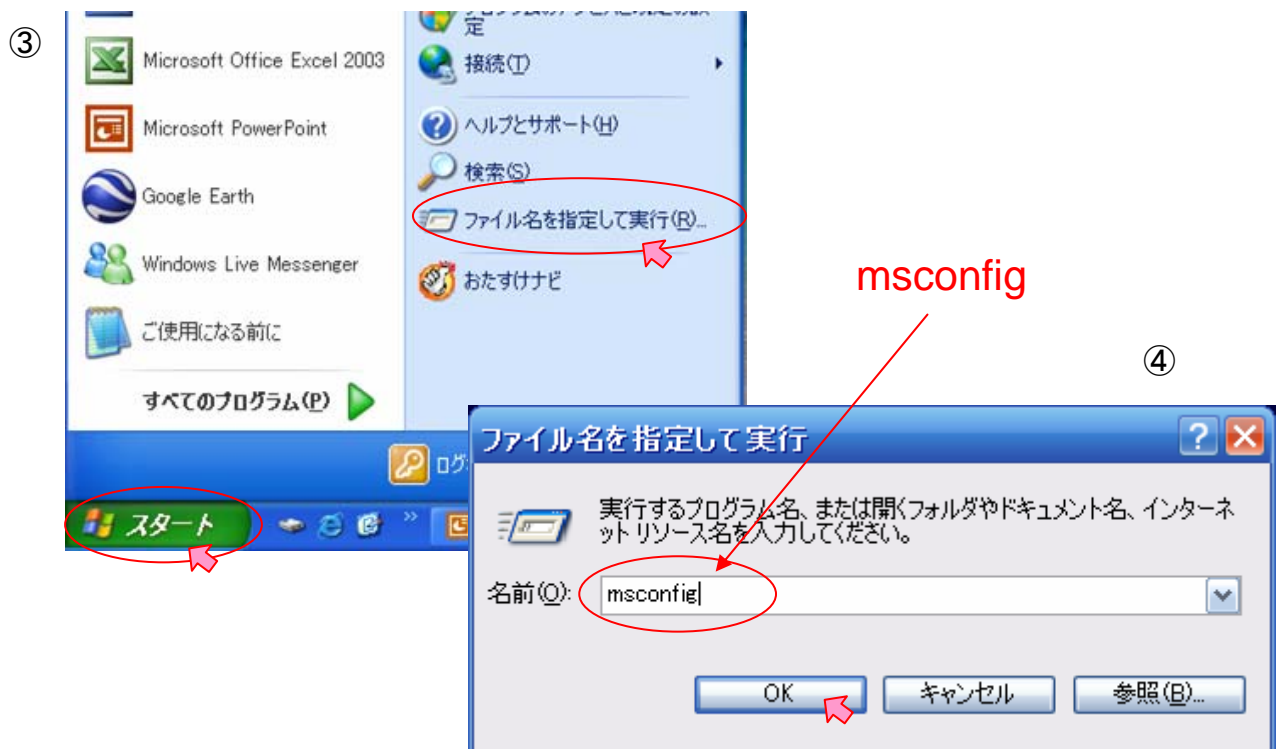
③

Microsoft Office Excel 2003

Microsoft PowerPoint

Google Earth

Windows Live Messenger

ご使用になる前に

すべてのプログラム(P)

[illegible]定

接続(T)

ヘルプとサポート(H)

検索(S)

ファイル名を指定して実行(R)...

おたすけナビ

ログ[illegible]

スタート

msconfig

④

ファイル名を指定して実行

実行するプログラム名、または開くフォルダやドキュメント名、インターネット リソース名を入力してください。

名前(O): msconfig

OK

キャンセル

参照(B)...